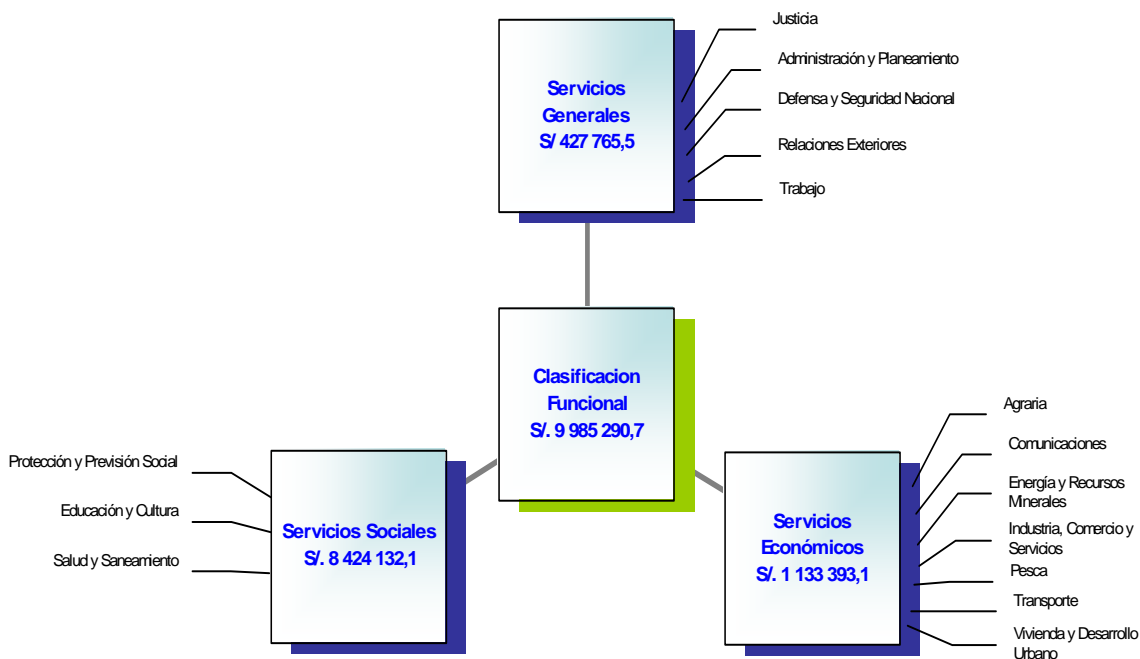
Servicios Generales S/ 427 765,5

Justicia
Administración y Planeamiento
Defensa y Seguridad Nacional
Relaciones Exteriores
Trabajo

Clasificacion Funcional S/. 9 985 290,7

Protección y Previsión Social
Educación y Cultura
Salud y Saneamiento

Servicios Sociales S/. 8 424 132,1

Servicios Económicos S/. 1 133 393,1

Agraria
Comunicaciones
Energía y Recursos Minerales
Industria, Comercio y Servicios
Pesca
Transporte
Vivienda y Desarrollo Urbano